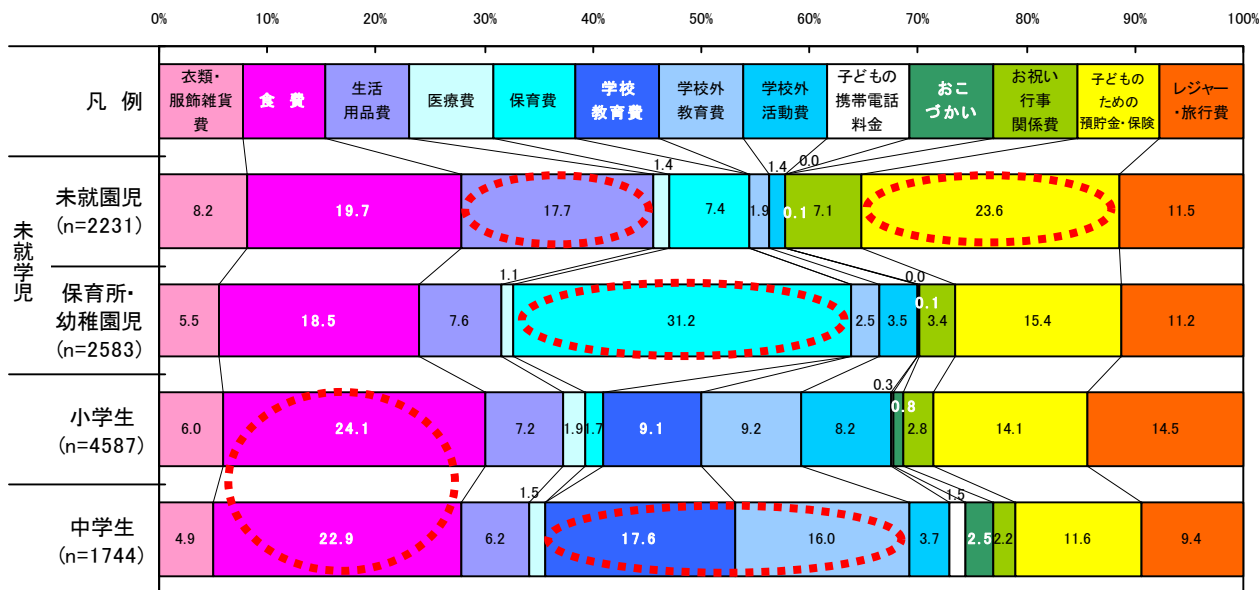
0% 10% 20% 30% 40% 50% 60% 70% 80% 90% 100%

| 凡 例 | 衣類・服飾雑貨費 | 食 費 | 生活用品費 | 医療費 | 保育費 | 学校教育費 | 学校外教育費 | 学校外活動費 | 子どもの携帯電話料金 | おこづかい | お祝い行事関係費 | 子どものための預貯金・保険 | レジャー・旅行費 |
|---|---|---|---|---|---|---|---|---|---|---|---|---|---|
| 未就学児 未就園児 (n=2231) | 8.2 | 19.7 | 17.7 | 1.4 | 7.4 | | 1.9 | 1.4 | 0.1 | 0.0 | 7.1 | 23.6 | 11.5 |
| 未就学児 保育所・幼稚園児 (n=2583) | 5.5 | 18.5 | 7.6 | 1.1 | 31.2 | | 2.5 | 3.5 | 0.0 | 0.1 | 3.4 | 15.4 | 11.2 |
| 小学生 (n=4587) | 6.0 | 24.1 | 7.2 | 1.9 | 1.7 | 9.1 | 9.2 | 8.2 | 0.3 | 0.8 | 2.8 | 14.1 | 14.5 |
| 中学生 (n=1744) | 4.9 | 22.9 | 6.2 | 1.5 | | 17.6 | 16.0 | 3.7 | 1.5 | 2.5 | 2.2 | 11.6 | 9.4 |